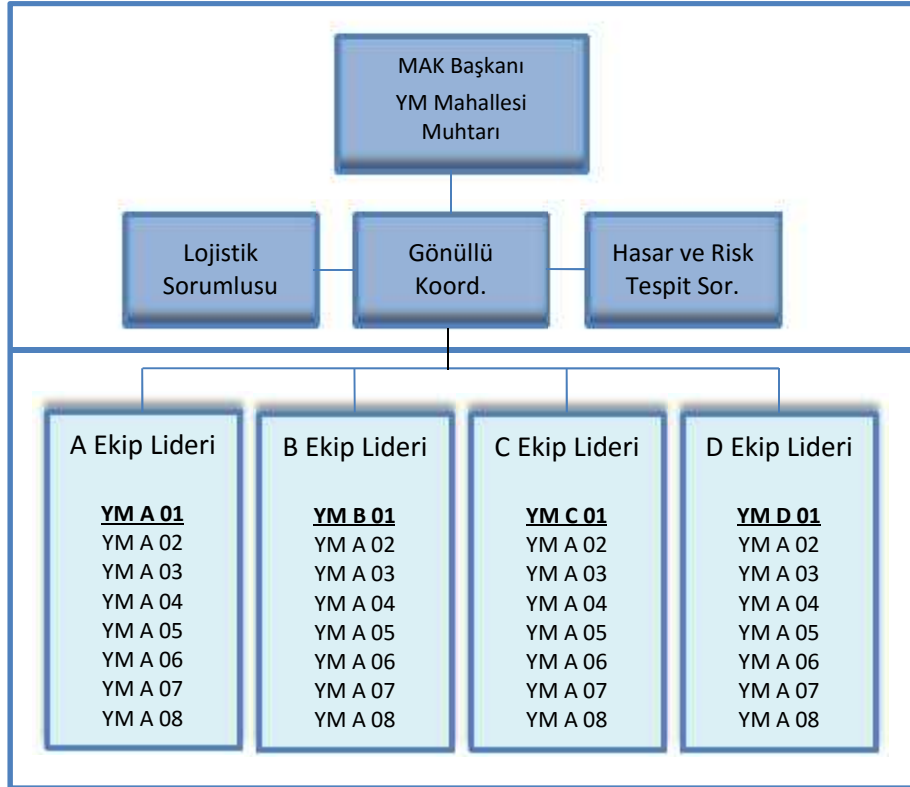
MAK Başkanı
YM Mahallesi Muhtarı

Lojistik Sorumlusu

Gönüllü Koord.

Hasar ve Risk Tespit Sor.

A Ekip Lideri

YM A 01
YM A 02
YM A 03
YM A 04
YM A 05
YM A 06
YM A 07
YM A 08

B Ekip Lideri

YM B 01
YM A 02
YM A 03
YM A 04
YM A 05
YM A 06
YM A 07
YM A 08

C Ekip Lideri

YM C 01
YM A 02
YM A 03
YM A 04
YM A 05
YM A 06
YM A 07
YM A 08

D Ekip Lideri

YM D 01
YM A 02
YM A 03
YM A 04
YM A 05
YM A 06
YM A 07
YM A 08